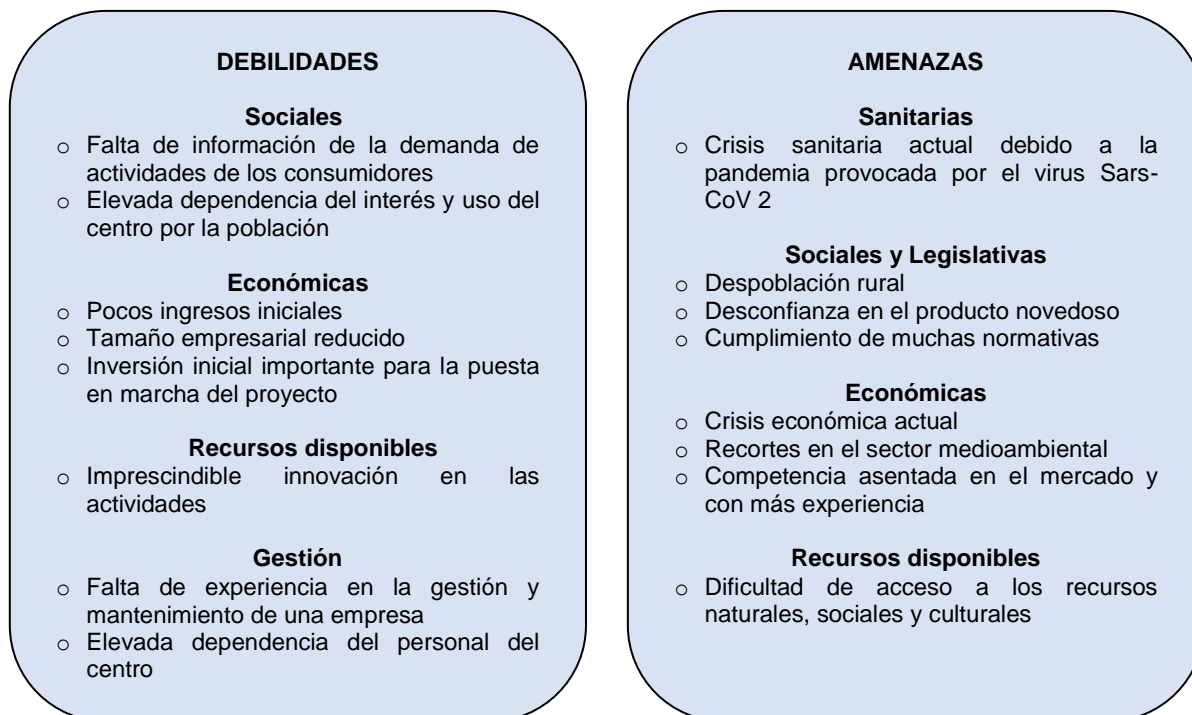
DEBILIDADES

Sociales
o Falta de información de la demanda de actividades de los consumidores
o Elevada dependencia del interés y uso del centro por la población

Económicas
o Pocos ingresos iniciales
o Tamaño empresarial reducido
o Inversión inicial importante para la puesta en marcha del proyecto

Recursos disponibles
o Imprescindible innovación en las actividades

Gestión
o Falta de experiencia en la gestión y mantenimiento de una empresa
o Elevada dependencia del personal del centro

AMENAZAS

Sanitarias
o Crisis sanitaria actual debido a la pandemia provocada por el virus Sars-CoV 2

Sociales y Legislativas
o Despoblación rural
o Desconfianza en el producto novedoso
o Cumplimiento de muchas normativas

Económicas
o Crisis económica actual
o Recortes en el sector medioambiental
o Competencia asentada en el mercado y con más experiencia

Recursos disponibles
o Dificultad de acceso a los recursos naturales, sociales y culturales